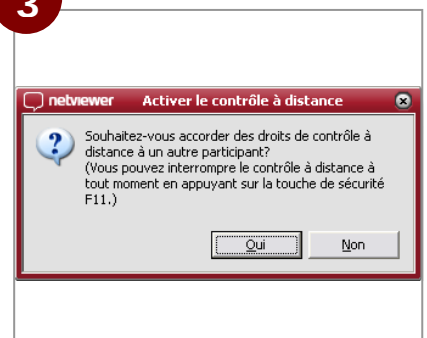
3

netviewer Activer le contrôle à distance

Souhaitez-vous accorder des droits de contrôle à distance à un autre participant?
(Vous pouvez interrompre le contrôle à distance à tout moment en appuyant sur la touche de sécurité F11.)

Oui Non